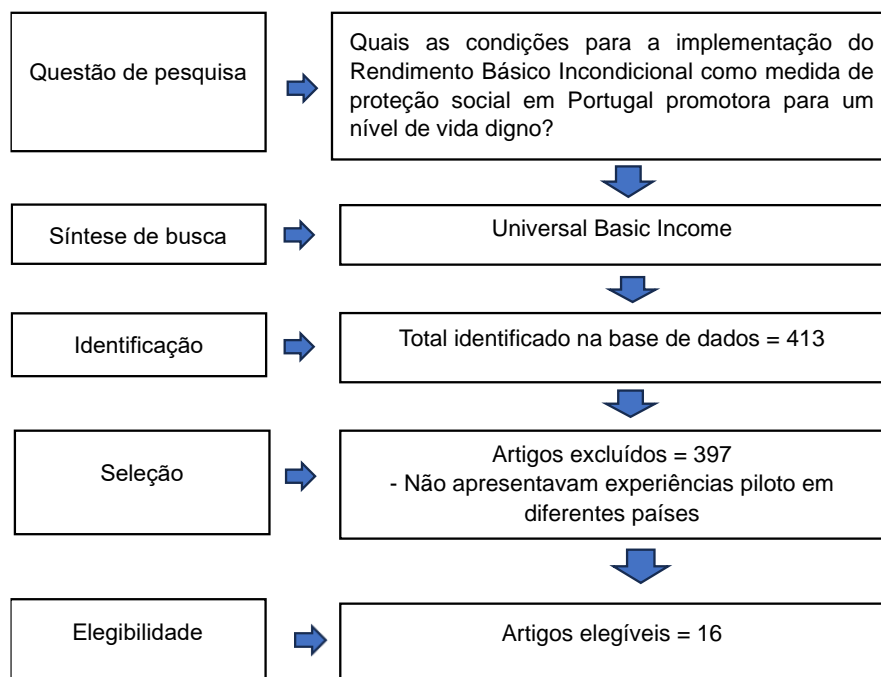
Questão de pesquisa

Quais as condições para a implementação do Rendimento Básico Incondicional como medida de proteção social em Portugal promotora para um nível de vida digno?

Síntese de busca

Universal Basic Income

Identificação

Total identificado na base de dados = 413

Seleção

Artigos excluídos = 397
- Não apresentavam experiências piloto em diferentes países

Elegibilidade

Artigos elegíveis = 16